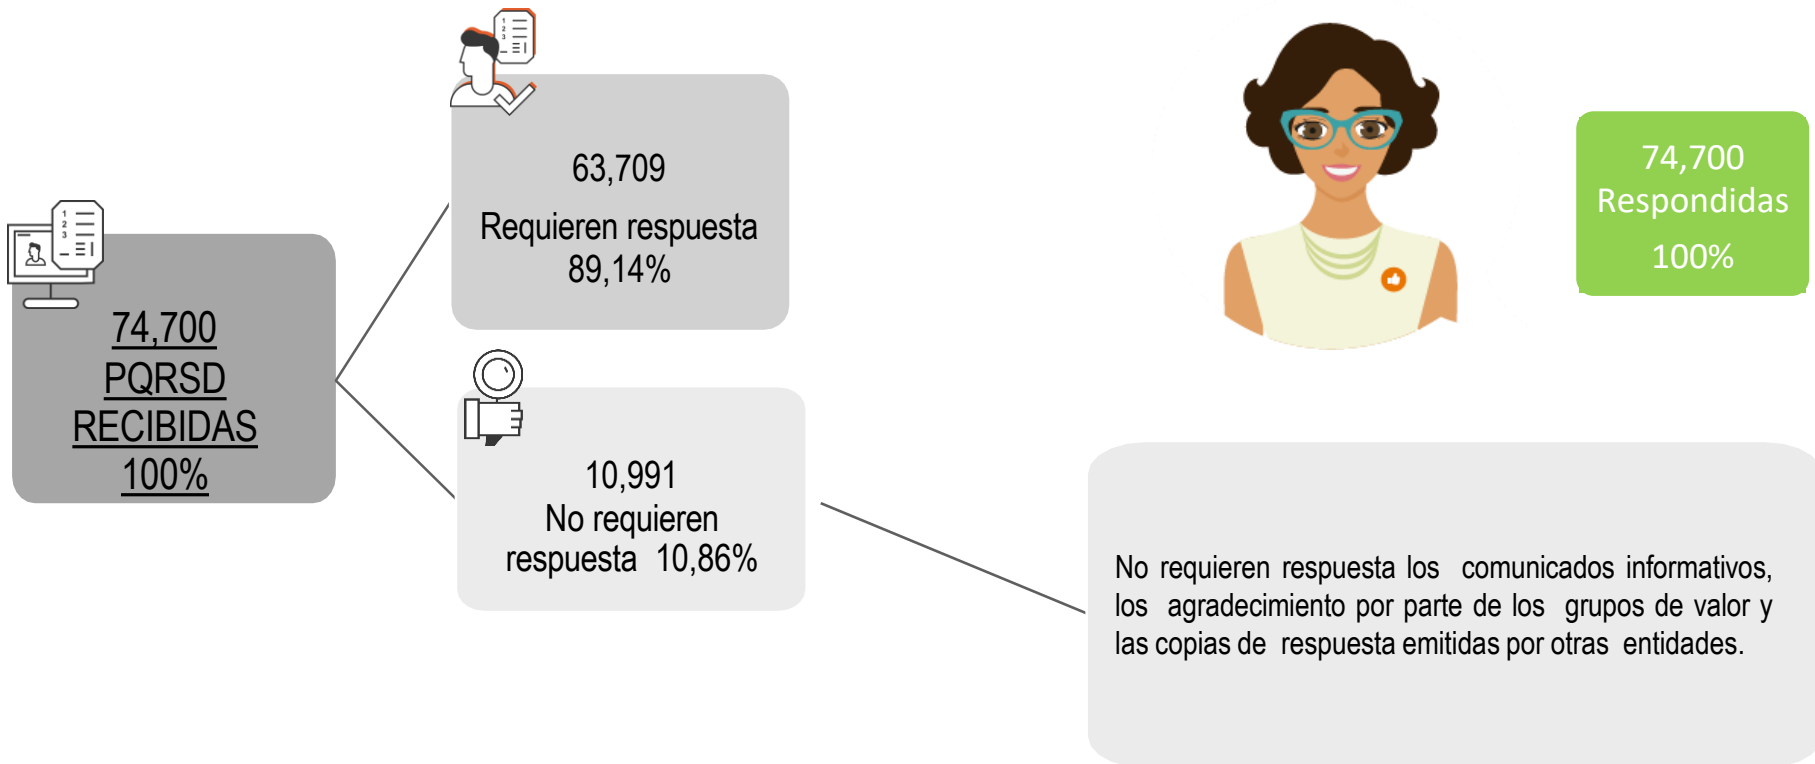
74,700
PQRSD
RECIBIDAS
100%

63,709
Requieren respuesta
89,14%

10,991
No requieren
respuesta 10,86%

74,700
Respondidas
100%

No requieren respuesta los comunicados informativos, los agradecimiento por parte de los grupos de valor y las copias de respuesta emitidas por otras entidades.